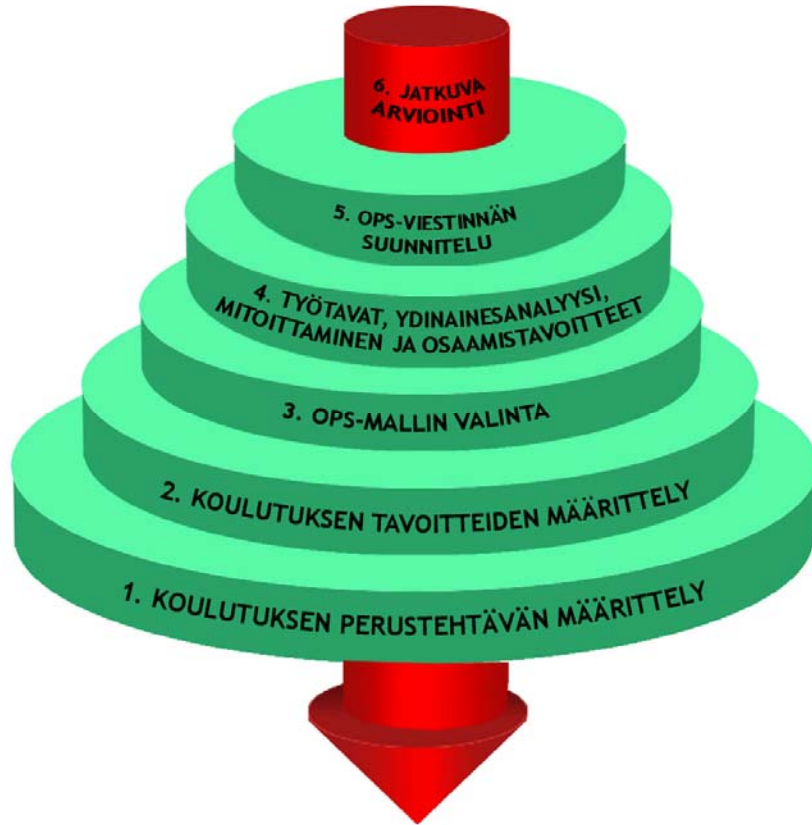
6. JATKUVA ARVIOINTI

5. OPS-VIESTINNÄN SUUNNITELU

4. TYÖTAVAT, YDINAINESANALYYSI, MITOITTAMINEN JA OSAAMISTAVOITTEET

3. OPS-MALLIN VALINTA

2. KOULUTUKSEN TAVOITTEIDEN MÄÄRITTELY

1. KOULUTUKSEN PERUSTEHTÄVÄN MÄÄRITTELY